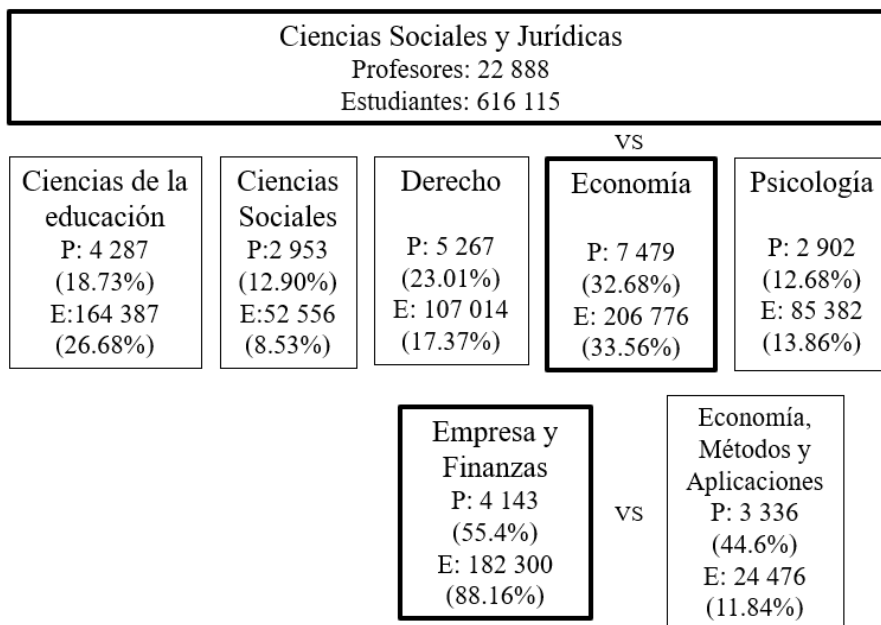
Ciencias Sociales y Jurídicas
Profesores: 22 888
Estudiantes: 616 115

VS

Ciencias de la educación
P: 4 287
(18.73%)
E:164 387
(26.68%)

Ciencias Sociales
P:2 953
(12.90%)
E:52 556
(8.53%)

Derecho
P: 5 267
(23.01%)
E: 107 014
(17.37%)

Economía
P: 7 479
(32.68%)
E: 206 776
(33.56%)

Psicología
P: 2 902
(12.68%)
E: 85 382
(13.86%)

Empresa y Finanzas
P: 4 143
(55.4%)
E: 182 300
(88.16%)

VS

Economía, Métodos y Aplicaciones
P: 3 336
(44.6%)
E: 24 476
(11.84%)